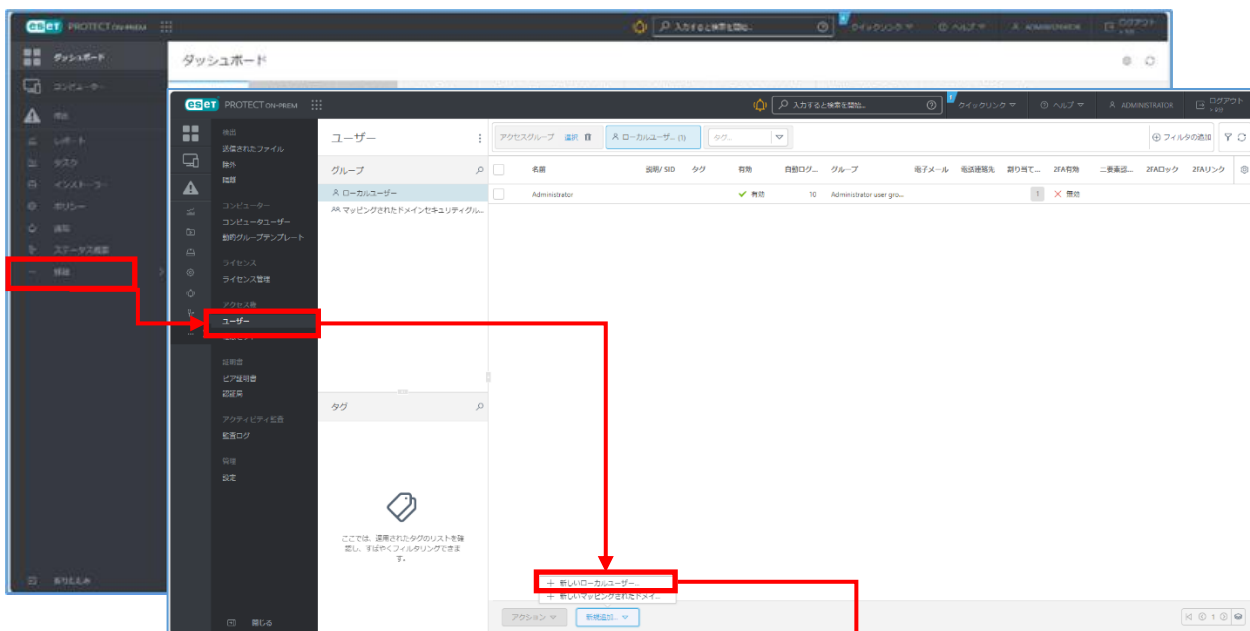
eset PROTECT ON-PREM
入力すると検索を開始...
クイックリンク
ヘルプ
ADMINISTRATOR
ログアウト
ダッシュボード
ダッシュボード
コンピューター
検出
レポート
タスク
インストーラー
ポリシー
通知
ステータス概要
詳細
折りたたみ

eset PROTECT ON-PREM
入力すると検索を開始...
クイックリンク
ヘルプ
ADMINISTRATOR
ログアウト
検出
送信されたファイル
除外
隔離
コンピューター
コンピューターユーザー
動的グループテンプレート
ライセンス
ライセンス管理
アクセス権
ユーザー
証明書
ピア証明書
認証局
アクティビティ監査
監査ログ
管理
設定
閉じる

ユーザー
グループ
ローカルユーザー
マッピングされたドメインセキュリティグル...
タグ
ここでは、適用されたタグのリストを確認し、すばやくフィルタリングできます。

アクセスグループ 選択
ローカルユーザー (1)
タグ...
フィルタの追加

| | 名前 | 説明/ SID | タグ | 有効 | 自動ログ... | グループ | 電子メール | 電話番号 | 割り当て... | 2FA有効 | 二要素認... | 2FAロック | 2FAリンク |
|---|---|---|---|---|---|---|---|---|---|---|---|---|---|
| | Administrator | | | ✓ 有効 | 10 | Administrator user gro... | | | 1 | ✕ 無効 | | | |

+ 新しいローカルユーザー...
+ 新しいマッピングされたドメイ...
アクション
新規追加...
1